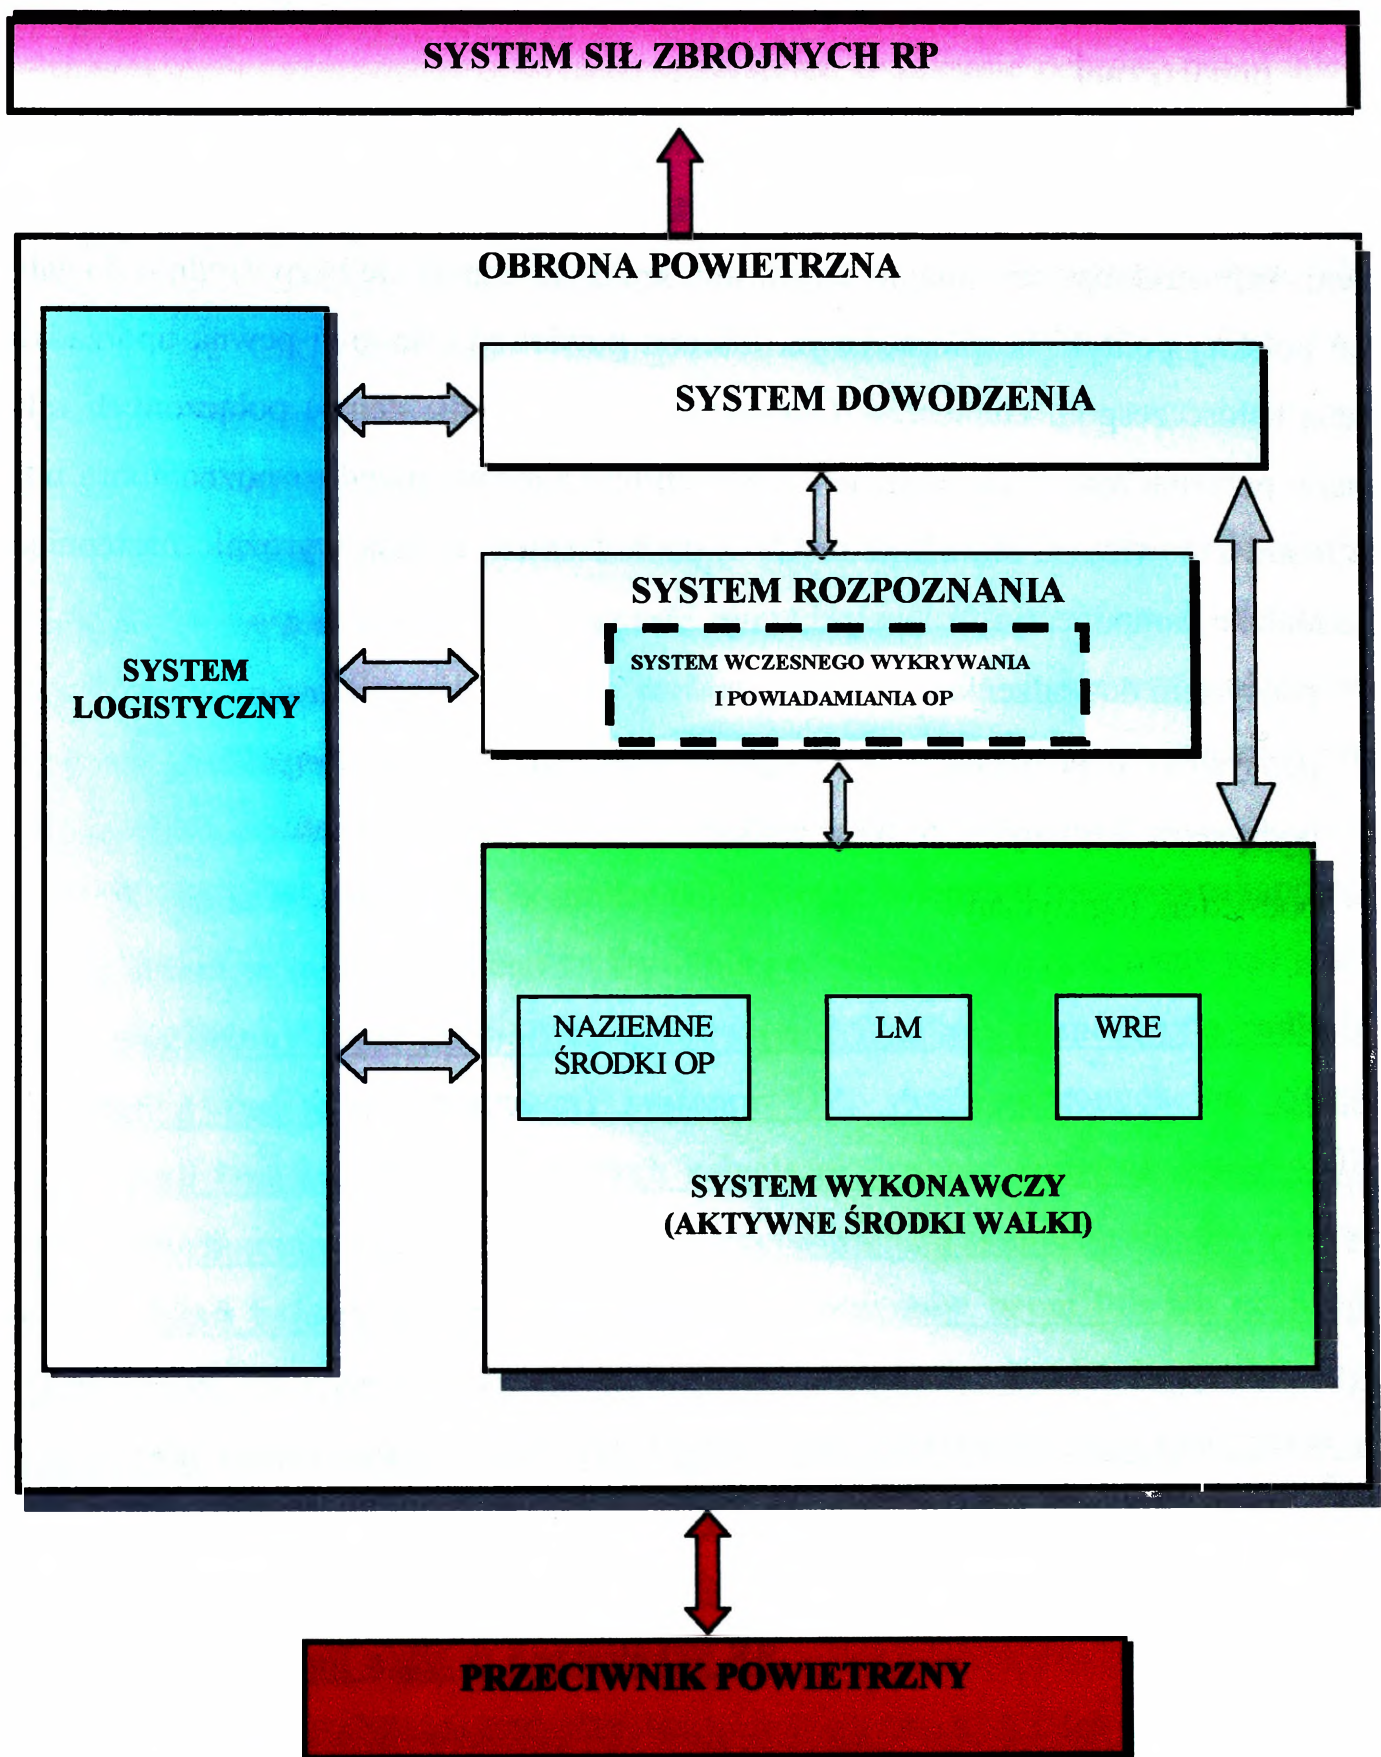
SYSTEM SIŁ ZBROJNYCH RP

OBRONA POWIETRZNA

SYSTEM DOWODZENIA

SYSTEM LOGISTYCZNY

SYSTEM ROZPOZNANIA

SYSTEM WCZESNEGO WYKRYWANIA I POWIADAMIANIA OP

NAZIEMNE ŚRODKI OP

LM

WRE

SYSTEM WYKONAWCZY (AKTYWNE ŚRODKI WALKI)

PRZECIWNIK POWIETRZNY